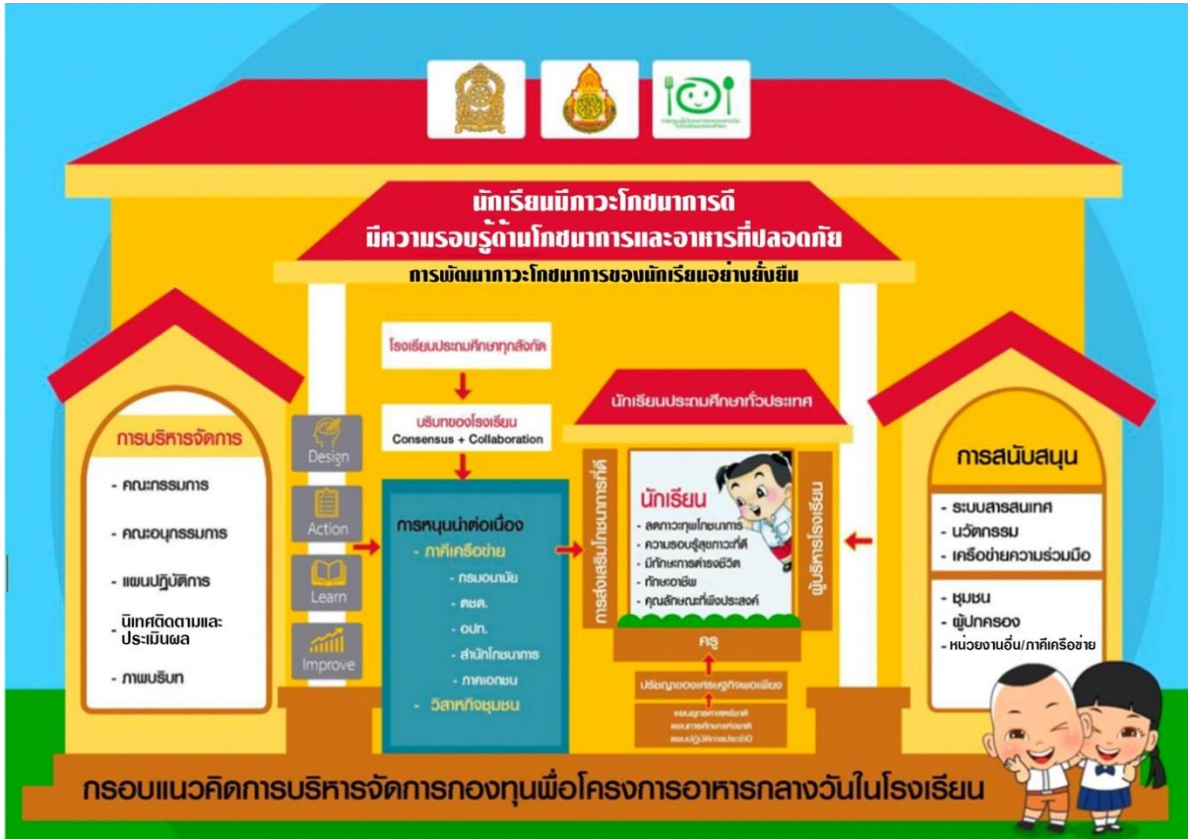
นักเรียนมีภาวะโภชนาการดี
มีความรอบรู้ด้านโภชนาการและอาหารที่ปลอดภัย
การพัฒนาภาวะโภชนาการของนักเรียนอย่างยั่งยืน

โรงเรียนประถมศึกษาทุกสังกัด

บริบทของโรงเรียน
Consensus + Collaboration

การบริหารจัดการ
- คณะกรรมการ
- คณะอนุกรรมการ
- แผนปฏิบัติการ
- นิเทศติดตามและประเมินผล
- ภาพบริบท

Design
Action
Learn
Improve

การหนุนนำต่อเนื่อง
- ภาคีเครือข่าย
- กรมอนามัย
- สสส.
- อปท.
- สำนักโภชนาการ
- ภาคเอกชน
- วิสาหกิจชุมชน

นักเรียนประถมศึกษาทั่วประเทศ

การส่งเสริมโภชนาการที่ดี

นักเรียน
- ลดภาวะทุพโภชนาการ
- ความรอบรู้สุขภาวะที่ดี
- มีทักษะการดำรงชีวิต
- ทักษะอาชีพ
- คุณลักษณะที่พึงประสงค์

ผู้บริหารโรงเรียน

ครู

ปรัชญาของเศรษฐกิจพอเพียง

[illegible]
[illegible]
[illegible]

การสนับสนุน
- ระบบสารสนเทศ
- นวัตกรรม
- เครือข่ายความร่วมมือ
- ชุมชน
- ผู้ปกครอง
- หน่วยงานอื่น/ภาคีเครือข่าย

กรอบแนวคิดการบริหารจัดการกองทุนเพื่อโครงการอาหารกลางวันในโรงเรียน